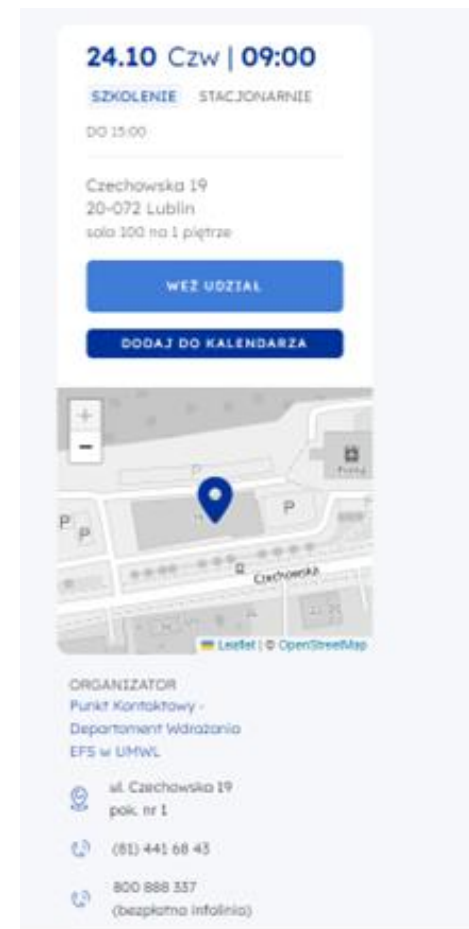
24.10 Czw | 09:00

SZKOLENIE STACJONARNIE

DO 15:00

Czechowska 19
20-072 Lublin
sala 100 na 1 piętrze

WEŹ UDZIAŁ

DODAJ DO KALENDARZA

+
−
P
P
P
P
P
Czechowska

Leaflet | © OpenStreetMap

ORGANIZATOR
Punkt Kontaktowy - Departament Wdrażania EFS w UMWL

ul. Czechowska 19
pok. nr 1

(81) 441 68 43

800 888 337
(bezpłatna infolinia)